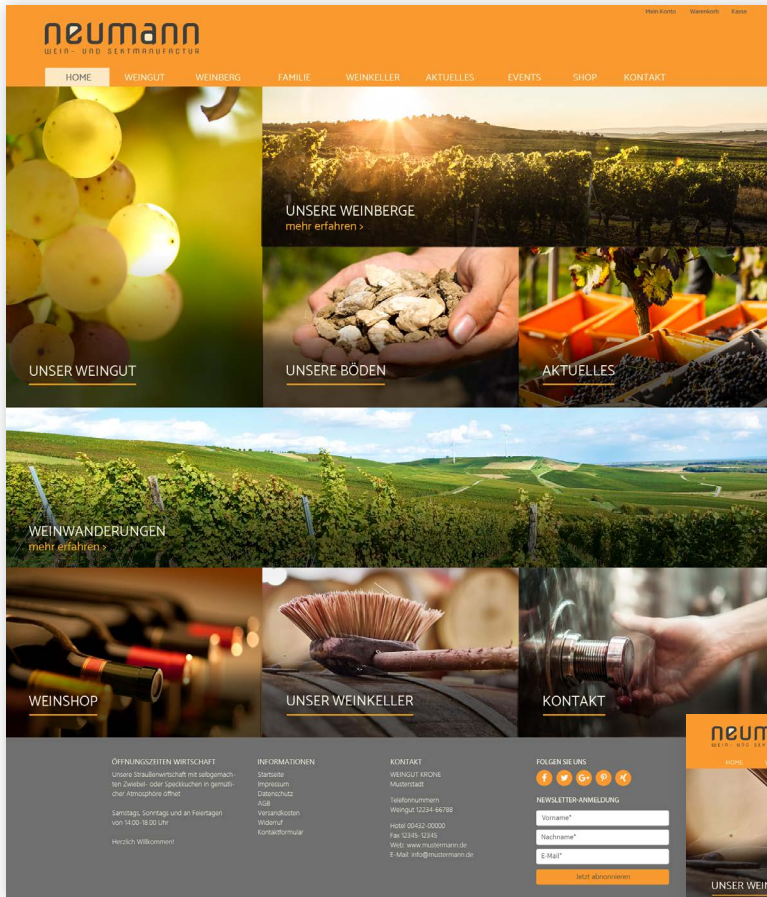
Mein Konto Warenkorb Kasse

neumann
WEIN- UND SEKTMANUFACTUR

HOME WEINGUT WEINBERG FAMILIE WEINKELLER AKTUELLES EVENTS SHOP KONTAKT

UNSERE WEINBERGE
mehr erfahren >

UNSER WEINGUT

UNSERE BÖDEN

AKTUELLES

WEINWANDERUNGEN
mehr erfahren >

WEINSHOP

UNSER WEINKELLER

KONTAKT

ÖFFNUNGSZEITEN WIRTSCHAFT
Unsere Straußenwirtschaft mit selbstgemachten Zwiebel- oder Speckkuchen in gemütlicher Atmosphäre öffnet

Samstags, Sonntags und an Feiertagen von 14:00-18:00 Uhr

Herzlich Willkommen!

INFORMATIONEN
Startseite
Impressum
Datenschutz
AGB
Versandkosten
Widerruf
Kontaktformular

KONTAKT
WEINGUT KRONE
Musterstadt

Telefonnummern
Weingut 12234-66788

Hotel 00432-00000
Fax 12345-12345
Web: www.mustermann.de
E-Mail: info@mustermann.de

FOLGEN SIE UNS

NEWSLETTER-ANMELDUNG
Vorname*
Nachname*
E-Mail*
Jetzt abonnieren

neum
WEIN- UND SEK
HOME
UNSER WEIN